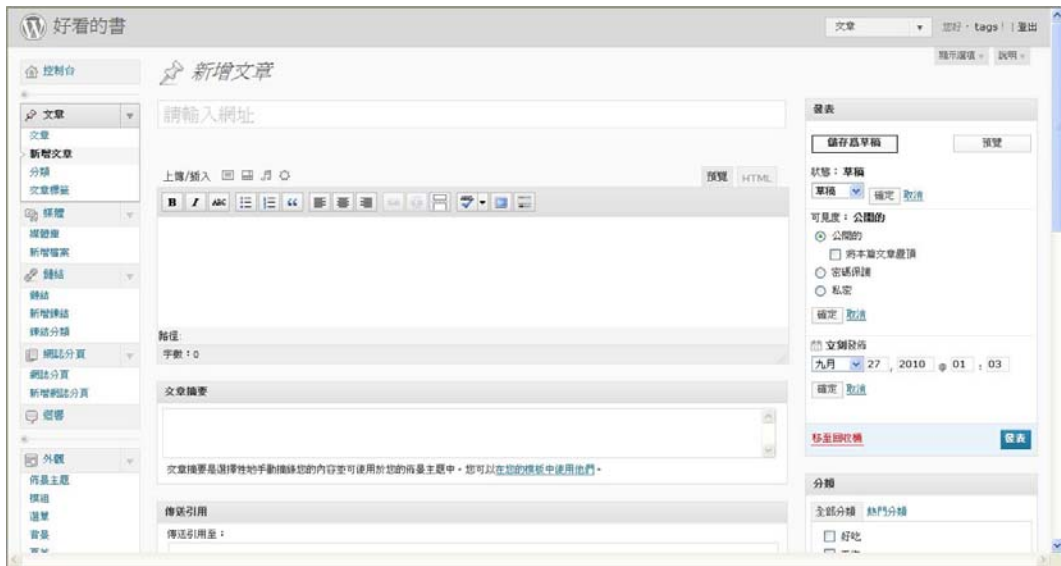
好看的書

文章 ▾ 您好，tags！| 登出

顯示選項 ▾ 說明 ▾

控制台

文章
文章
新增文章
分類
文章標籤

媒體
媒體庫
新增檔案

鏈結
鏈結
新增鏈結
鏈結分類

網誌分頁
網誌分頁
新增網誌分頁

迴響

外觀
佈景主題
模組
選單
背景
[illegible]

新增文章

請輸入網址

上傳/插入

預覽 HTML

路徑：
字數：0

文章摘要

文章摘要是選擇性的手動摘錄您的內容並可使用於您的佈景主題中。您可以在您的模板中使用他們。

傳送引用

傳送引用至：

發表

儲存為草稿

預覽

狀態：草稿
草稿 確定 取消

可見度：公開的
公開的
將本篇文章置頂
密碼保護
私密
確定 取消

立刻發佈
九月 27 , 2010 @ 01 : 03
確定 取消

移至回收桶

發表

分類

全部分類 熱門分類

好吃
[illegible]